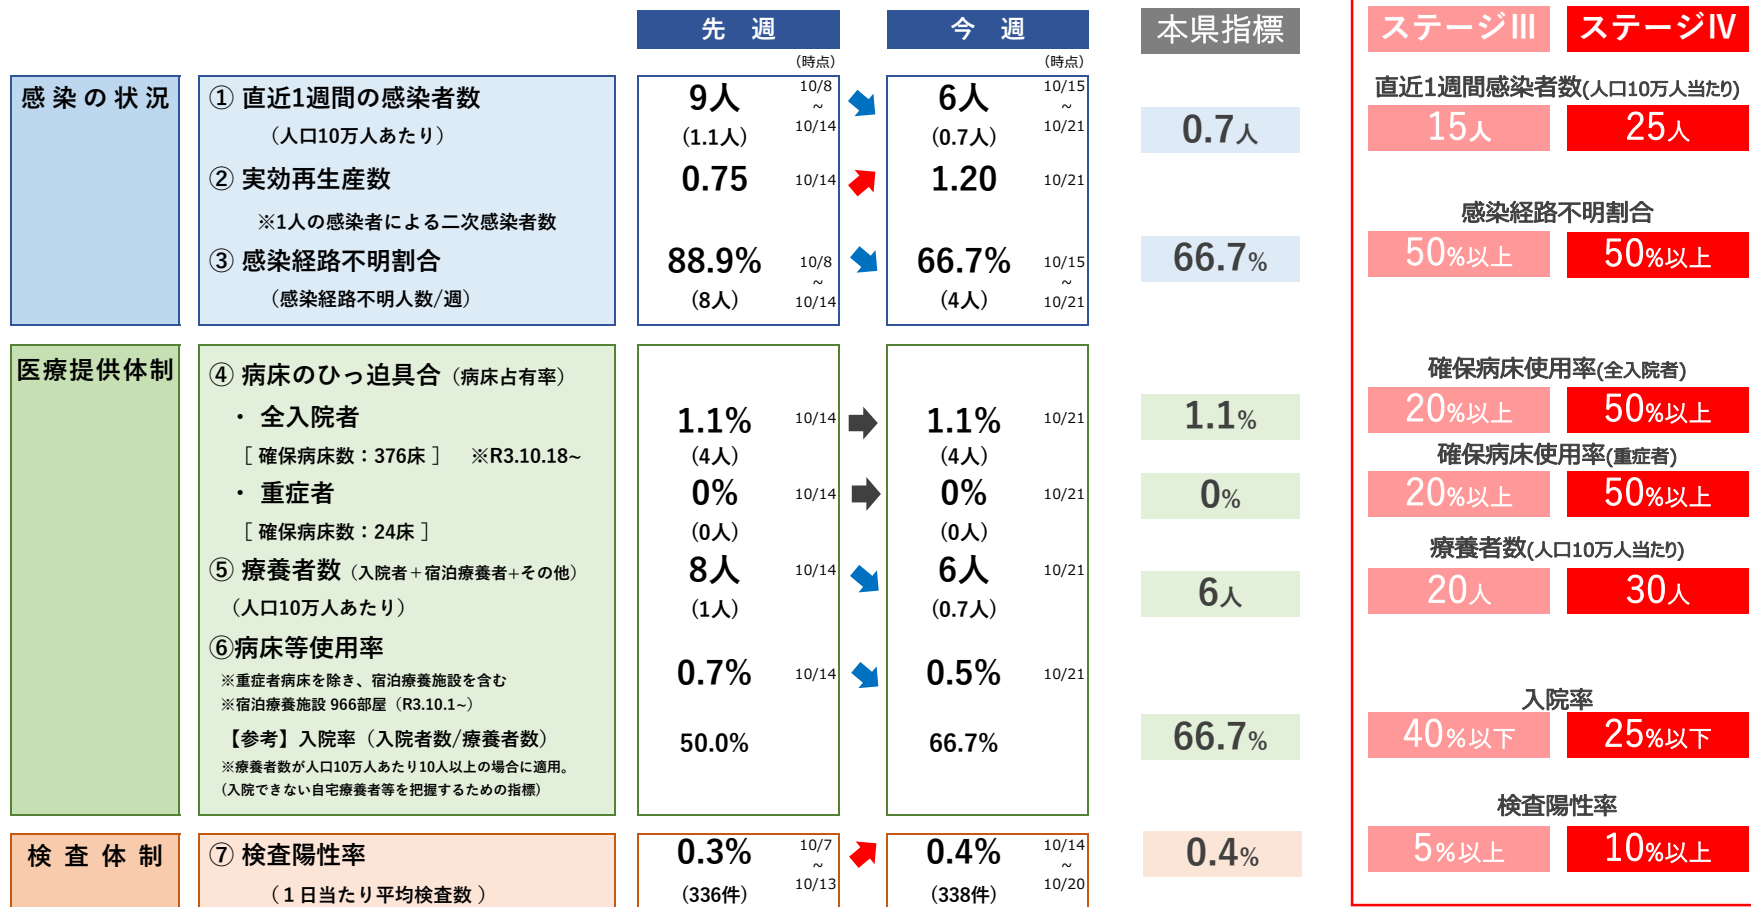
| | | 先 週 (時点) | | 今 週 (時点) | | 本県指標 |
|---|---|---|---|---|---|---|
| 感染の状況 | ① 直近1週間の感染者数 (人口10万人あたり) | 9人 (1.1人) | 10/8 ~ 10/14 | 6人 (0.7人) | 10/15 ~ 10/21 | 0.7人 |
| | ② 実効再生産数 ※1人の感染者による二次感染者数 | 0.75 | 10/14 | 1.20 | 10/21 | |
| | ③ 感染経路不明割合 (感染経路不明人数/週) | 88.9% (8人) | 10/8 ~ 10/14 | 66.7% (4人) | 10/15 ~ 10/21 | 66.7% |
| 医療提供体制 | ④ 病床のひっ迫具合 (病床占有率) ・全入院者 [確保病床数：376床] ※R3.10.18~ | 1.1% (4人) | 10/14 | 1.1% (4人) | 10/21 | 1.1% |
| | ・重症者 [確保病床数：24床] | 0% (0人) | 10/14 | 0% (0人) | 10/21 | 0% |
| | ⑤ 療養者数 (入院者＋宿泊療養者+その他) (人口10万人あたり) | 8人 (1人) | 10/14 | 6人 (0.7人) | 10/21 | 6人 |
| | ⑥病床等使用率 ※重症者病床を除き、宿泊療養施設を含む ※宿泊療養施設 966部屋 (R3.10.1~) | 0.7% | 10/14 | 0.5% | 10/21 | |
| | 【参考】入院率 (入院者数/療養者数) ※療養者数が人口10万人あたり10人以上の場合に適用。(入院できない自宅療養者等を把握するための指標) | 50.0% | | 66.7% | | 66.7% |
| 検査体制 | ⑦ 検査陽性率 (1日当たり平均検査数) | 0.3% (336件) | 10/7 ~ 10/13 | 0.4% (338件) | 10/14 ~ 10/20 | 0.4% |

| | ステージⅢ | ステージⅣ |
|---|---|---|
| 直近1週間感染者数(人口10万人当たり) | 15人 | 25人 |
| 感染経路不明割合 | 50%以上 | 50%以上 |
| 確保病床使用率(全入院者) | 20%以上 | 50%以上 |
| 確保病床使用率(重症者) | 20%以上 | 50%以上 |
| 療養者数(人口10万人当たり) | 20人 | 30人 |
| 入院率 | 40%以下 | 25%以下 |
| 検査陽性率 | 5%以上 | 10%以上 |